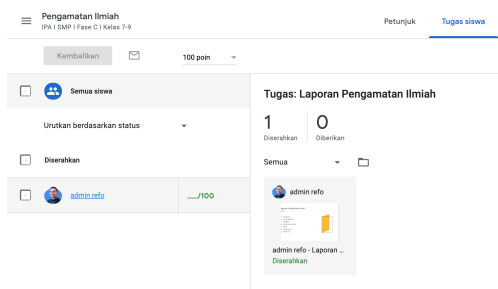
Pengamatan Ilmiah
IPA | SMP | Fase C | Kelas 7-9

Petunjuk
Tugas siswa

Kembalikan
100 poin

Semua siswa

Urutkan berdasarkan status

Diserahkan

admin refo
____/100

Tugas: Laporan Pengamatan Ilmiah

1
Diserahkan
0
Diberikan

Semua

admin refo
admin refo - Laporan ...
Diserahkan